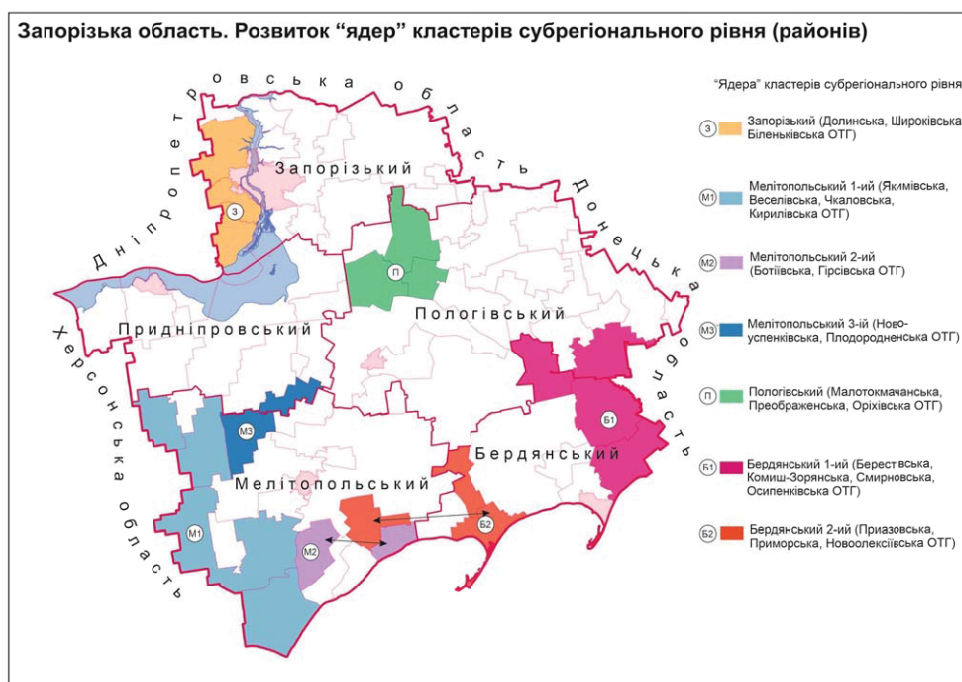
Запорізька область. Розвиток "ядер" кластерів субрегіонального рівня (районів)

Дніпропетровська область

Донецька область

Херсонська область

Запорізький

Придніпровський

Пологівський

Бердянський

Мелітопольський

З

П

М1

М2

М3

Б1

Б2

"Ядера" кластерів субрегіонального рівня

З Запорізький (Долинська, Широківська Біленьківська ОТГ)

М1 Мелітопольський 1-ий (Якимівська, Веселівська, Чкаловська, Кирилівська ОТГ)

М2 Мелітопольський 2-ий (Ботіївська, Гірсівська ОТГ)

М3 Мелітопольський 3-ій (Новоуспенківська, Плодородненська ОТГ)

П Пологівський (Малотокмачанська, Преображенська, Оріхівська ОТГ)

Б1 Бердянський 1-ий (Берестівська, Комиш-Зорянська, Смирновська, Осипенківська ОТГ)

Б2 Бердянський 2-ий (Приазовська, Приморська, Новоолексіївська ОТГ)